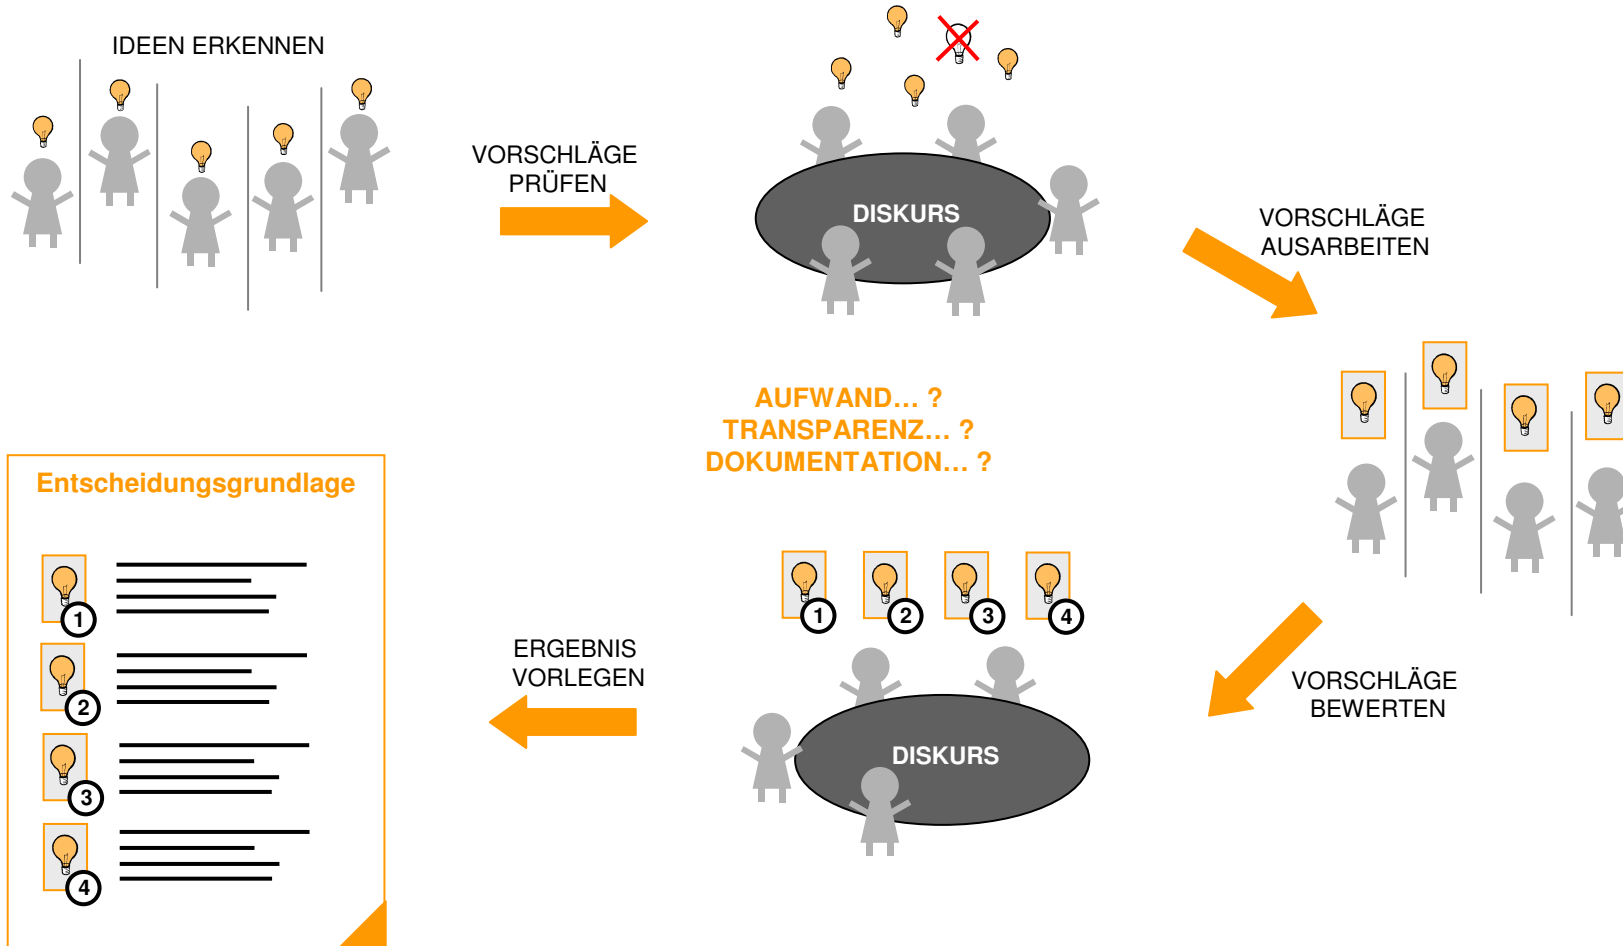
IDEEN ERKENNEN

VORSCHLÄGE PRÜFEN

DISKURS

VORSCHLÄGE AUSARBEITEN

AUFWAND... ?
TRANSPARENZ... ?
DOKUMENTATION... ?

Entscheidungsgrundlage

1
2
3
4

1 2 3 4

ERGEBNIS VORLEGEN

DISKURS

VORSCHLÄGE BEWERTEN